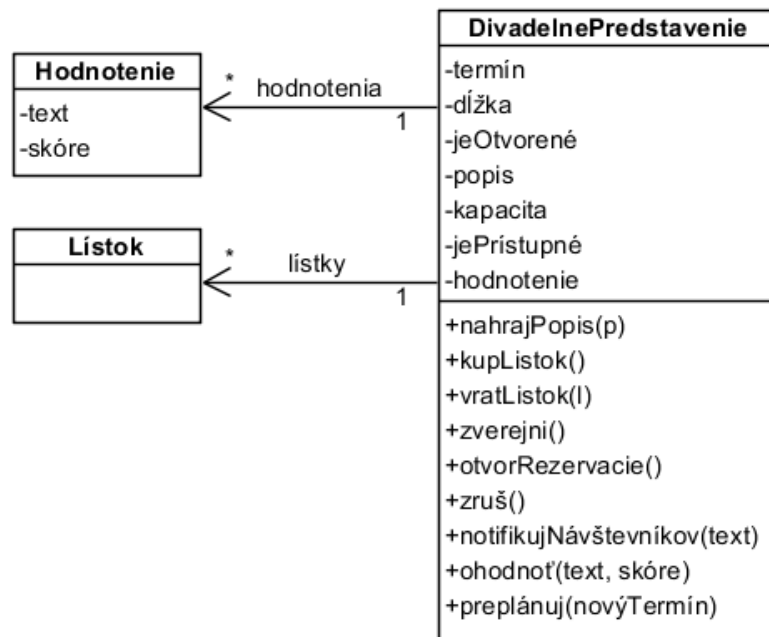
Hodnotenie
-text
-skóre

* hodnotenia 1

Lístok

* lístky 1

DivadelnePredstavenie
-termín
-dĺžka
-jeOtvorené
-popis
-kapacita
-jePrístupné
-hodnotenie
+nahrajPopis(p)
+kupListok()
+vratListok(l)
+zverejni()
+otvorRezervacie()
+zruš()
+notifikujNávštevníkov(text)
+ohodnoť(text, skóre)
+preplánuj(novýTermín)